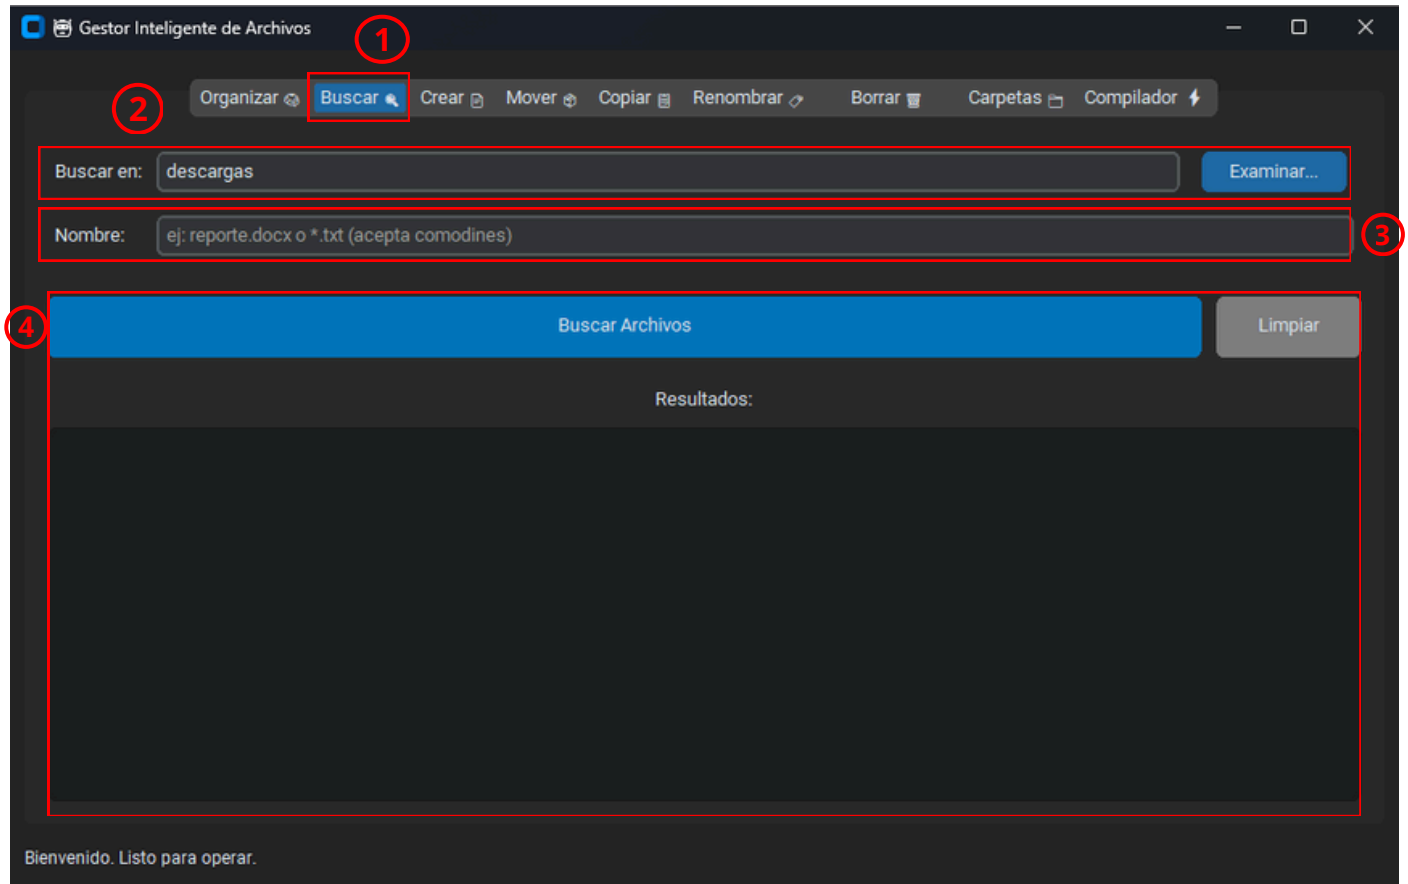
Gestor Inteligente de Archivos

1

2

Organizar Buscar Crear Mover Copiar Renombrar Borrar Carpetas Compilador

Buscar en: descargas

Examinar...

Nombre: ej: reporte.docx o *.txt (acepta comodines)

3

4

Buscar Archivos

Limpiar

Resultados:

Bienvenido. Listo para operar.